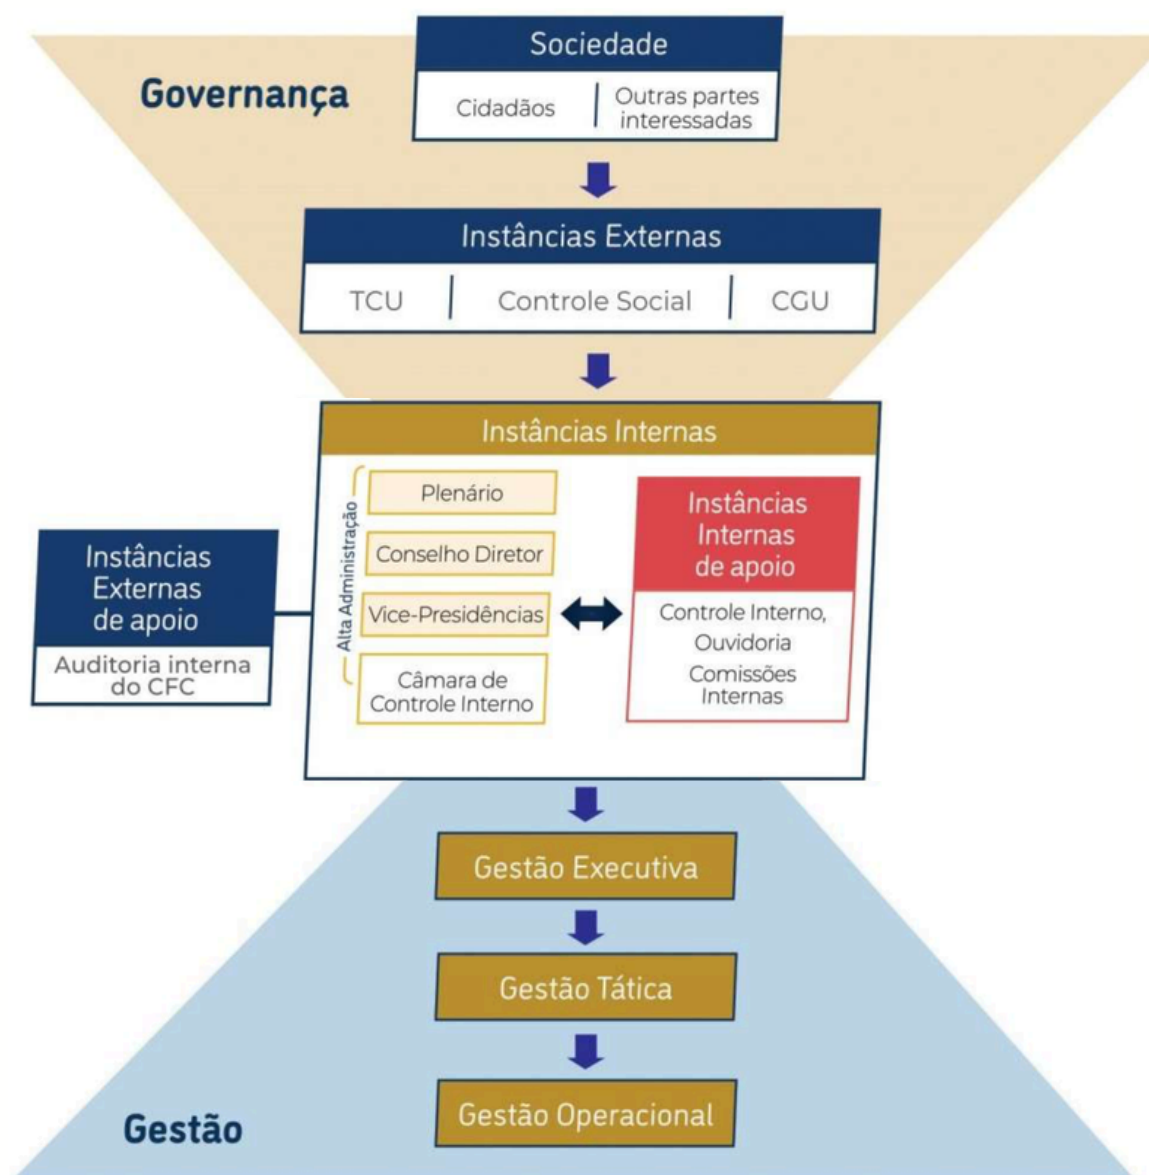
Governança

Sociedade

Cidadãos

Outras partes interessadas

Instâncias Externas

TCU

Controle Social

CGU

Instâncias Internas

Alta Administração

Plenário

Conselho Diretor

Vice-Presidências

Câmara de Controle Interno

Instâncias Internas de apoio

Controle Interno, Ouvidoria Comissões Internas

Instâncias Externas de apoio

Auditoria interna do CFC

Gestão Executiva

Gestão Tática

Gestão Operacional

Gestão